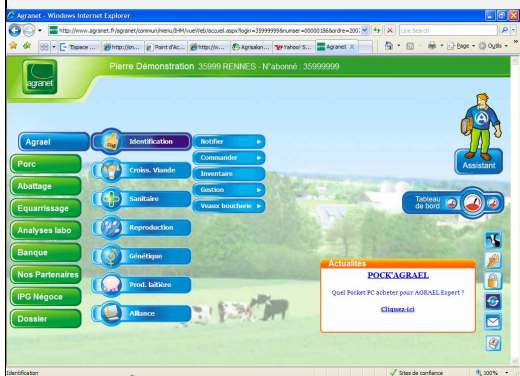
Agranet - Windows Internet Explorer

http://www.agranet.fr/agranet/commun/menu/IHM/vueWeb/accueil.aspx?login=35999999&numser=00000186&ordre=2007

Live Search

"Espace ... | http://bn... | Point d'Ac... | http://w... | Agroalim... | Yahoo! S... | Agranet

Page | Outils

agranet

Pierre Démonstration 35999 RENNES - N°abonné : 35999999

Agrael

Porc

Abattage

Equarrissage

Analyses labo

Banque

Nos Partenaires

IPG Négoce

Dossier

Identification

Croiss. Viande

Sanitaire

Reproduction

Génétique

Prod. laitière

Alliance

Notifier

Commander

Inventaire

Gestion

Veaux boucherie

Assistant

Tableau de bord

Actualités

POCK'AGRAEL

Quel Pocket PC acheter pour AGRAEL Expert ?

Cliquez-ici

Identification

Sites de confiance

100%